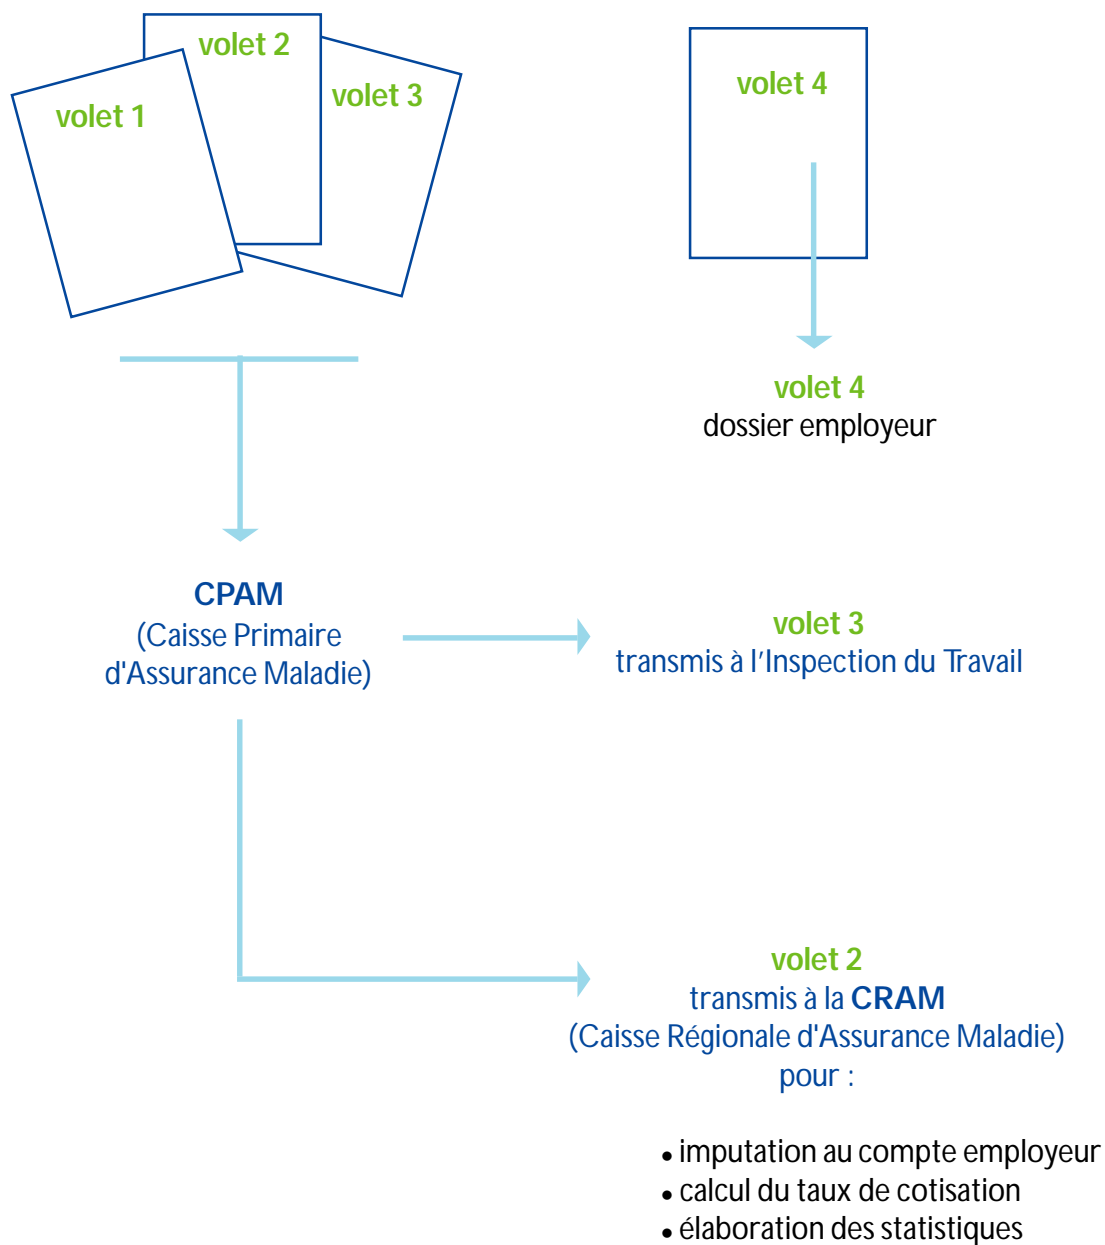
volet 2

volet 1

volet 3

volet 4

volet 4
dossier employeur

CPAM
(Caisse Primaire d'Assurance Maladie)

volet 3
transmis à l'Inspection du Travail

volet 2
transmis à la **CRAM**
(Caisse Régionale d'Assurance Maladie)
pour :

• imputation au compte employeur
• calcul du taux de cotisation
• élaboration des statistiques